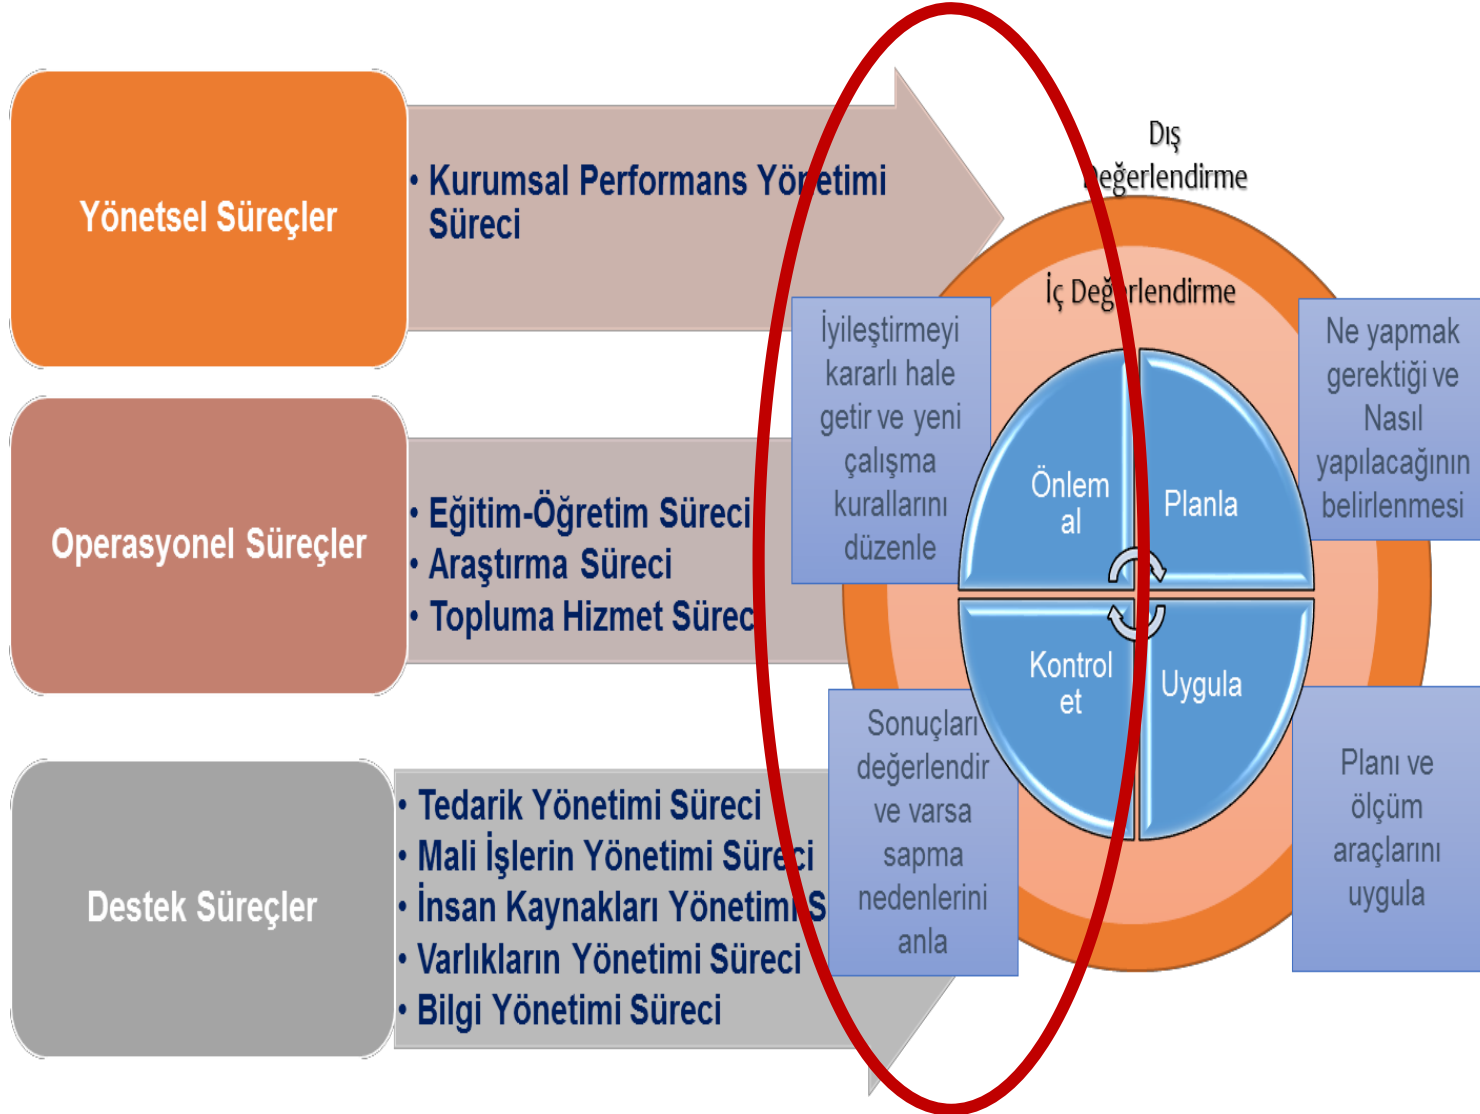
Yönetsel Süreçler

• Kurumsal Performans Yönetimi Süreci

Operasyonel Süreçler

• Eğitim-Öğretim Süreci
• Araştırma Süreci
• Topluma Hizmet Süreci

Destek Süreçler

• Tedarik Yönetimi Süreci
• Mali İşlerin Yönetimi Süreci
• İnsan Kaynakları Yönetimi S
• Varlıkların Yönetimi Süreci
• Bilgi Yönetimi Süreci

Dış Değerlendirme

İç Değerlendirme

İyileştirmeyi kararlı hale getir ve yeni çalışma kurallarını düzenle

Ne yapmak gerektiği ve Nasıl yapılacağının belirlenmesi

Önlem al

Planla

Kontrol et

Uygula

Sonuçları değerlendir ve varsa sapma nedenlerini anla

Planı ve ölçüm araçlarını uygula